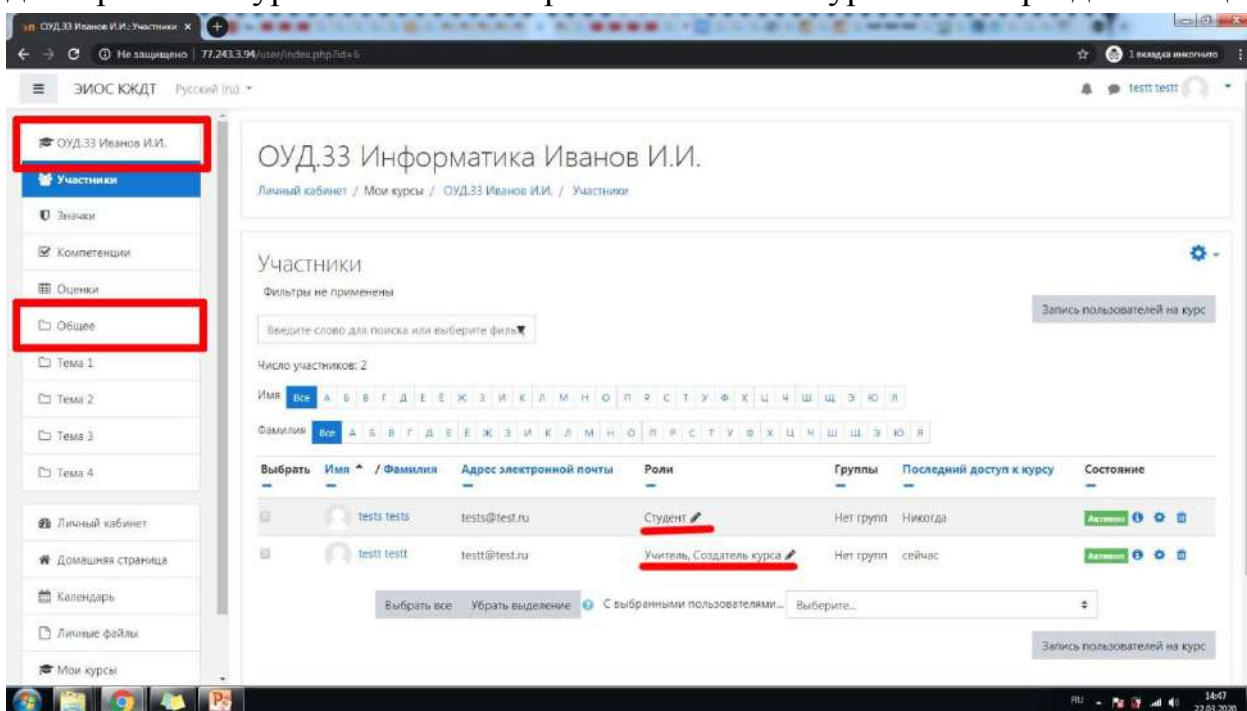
ОУД.33 Иванов И.И.: Участники ×

Не защищено | 77.243.3.94/user/index.php?id=6

1 вкладка инкогнито

ЭИОС КЖДТ Русский (ru)

testt testt

ОУД.33 Иванов И.И.

Участники

Значки

Компетенции

Оценки

Общее

Тема 1

Тема 2

Тема 3

Тема 4

Личный кабинет

Домашняя страница

Календарь

Личные файлы

Мои курсы

ОУД.33 Информатика Иванов И.И.

Личный кабинет / Мои курсы / ОУД.33 Иванов И.И. / Участники

Участники

Фильтры не применены

Запись пользователей на курс

Введите слово для поиска или выберите фильтр

Число участников: 2

Имя Все А Б В Г Д Е Ё Ж З И К Л М Н О П Р С Т У Ф Х Ц Ч Ш Щ Э Ю Я

Фамилия Все А Б В Г Д Е Ё Ж З И К Л М Н О П Р С Т У Ф Х Ц Ч Ш Щ Э Ю Я

| Выбрать | Имя / Фамилия | Адрес электронной почты | Роли | Группы | Последний доступ к курсу | Состояние |
|---|---|---|---|---|---|---|
| | tests tests | tests@test.ru | Студент | Нет групп | Никогда | Активно |
| | testt testt | testt@test.ru | Учитель, Создатель курса | Нет групп | сейчас | Активно |

Выбрать все Убрать выделение С выбранными пользователями... Выберите...

Запись пользователей на курс

RU 14:47 22.03.2020